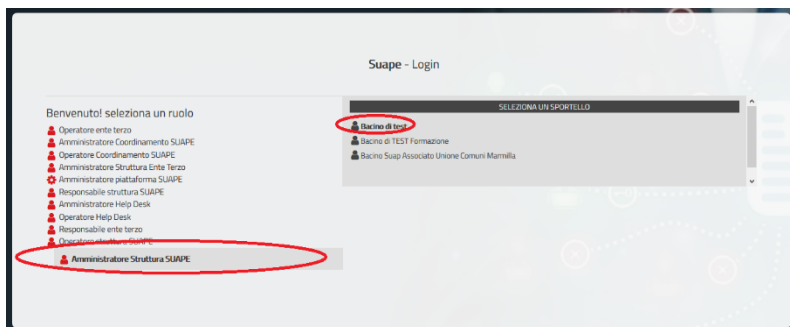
Suape - Login

Benvenuto! seleziona un ruolo

Operatore ente terzo
Amministratore Coordinamento SUAPE
Operatore Coordinamento SUAPE
Amministratore Struttura Ente Terzo
Amministratore piattaforma SUAPE
Responsabile struttura SUAPE
Amministratore Help Desk
Operatore Help Desk
Responsabile ente terzo
Operatore struttura SUAPE
Amministratore Struttura SUAPE

SELEZIONA UN SPORTELLO

Bacino di test
Bacino di TEST Formazione
Bacino Suap Associato Unione Comuni Marmilla